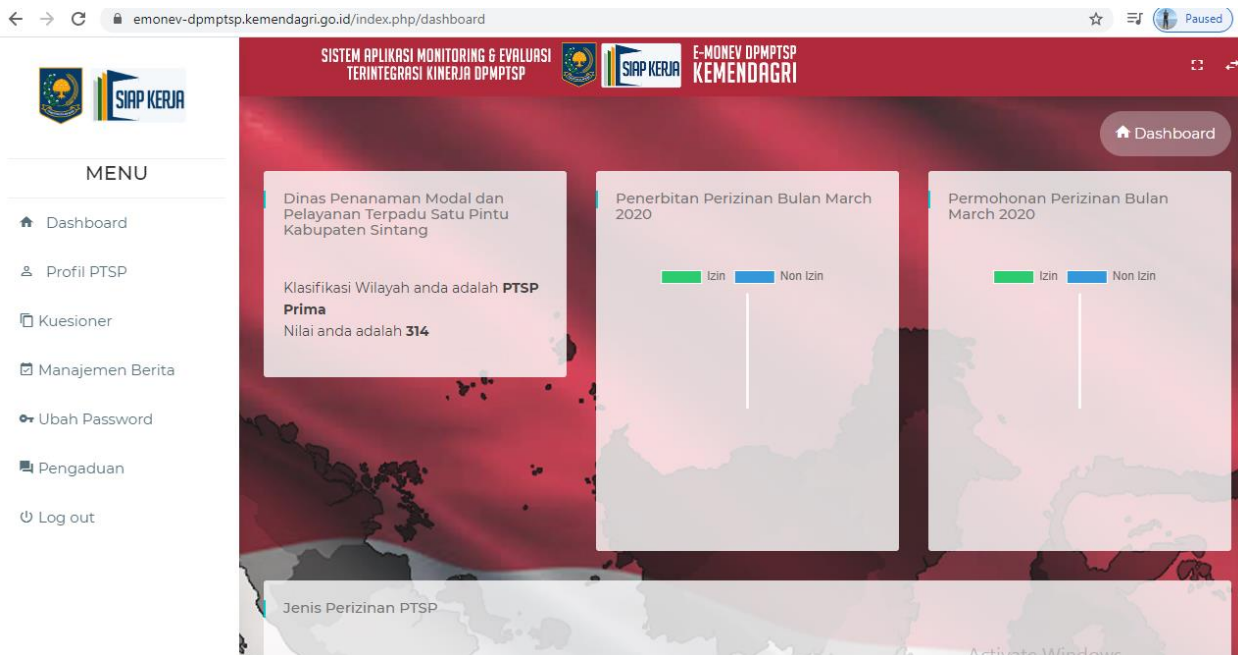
emonev-dpmptsp.kemendagri.go.id/index.php/dashboard

Paused

SIAP KERJA

SISTEM APLIKASI MONITORING & EVALUASI TERINTEGRASI KINERJA DPMPTSP

SIAP KERJA

E-MONEV DPMPTSP KEMENDAGRI

MENU

Dashboard

Profil PTSP

Kuesioner

Manajemen Berita

Ubah Password

Pengaduan

Log out

Dashboard

Dinas Penanaman Modal dan Pelayanan Terpadu Satu Pintu Kabupaten Sintang

Klasifikasi Wilayah anda adalah **PTSP Prima**

Nilai anda adalah **314**

Penerbitan Perizinan Bulan March 2020

Izin Non Izin

Permohonan Perizinan Bulan March 2020

Izin Non Izin

Jenis Perizinan PTSP

Activate Windows